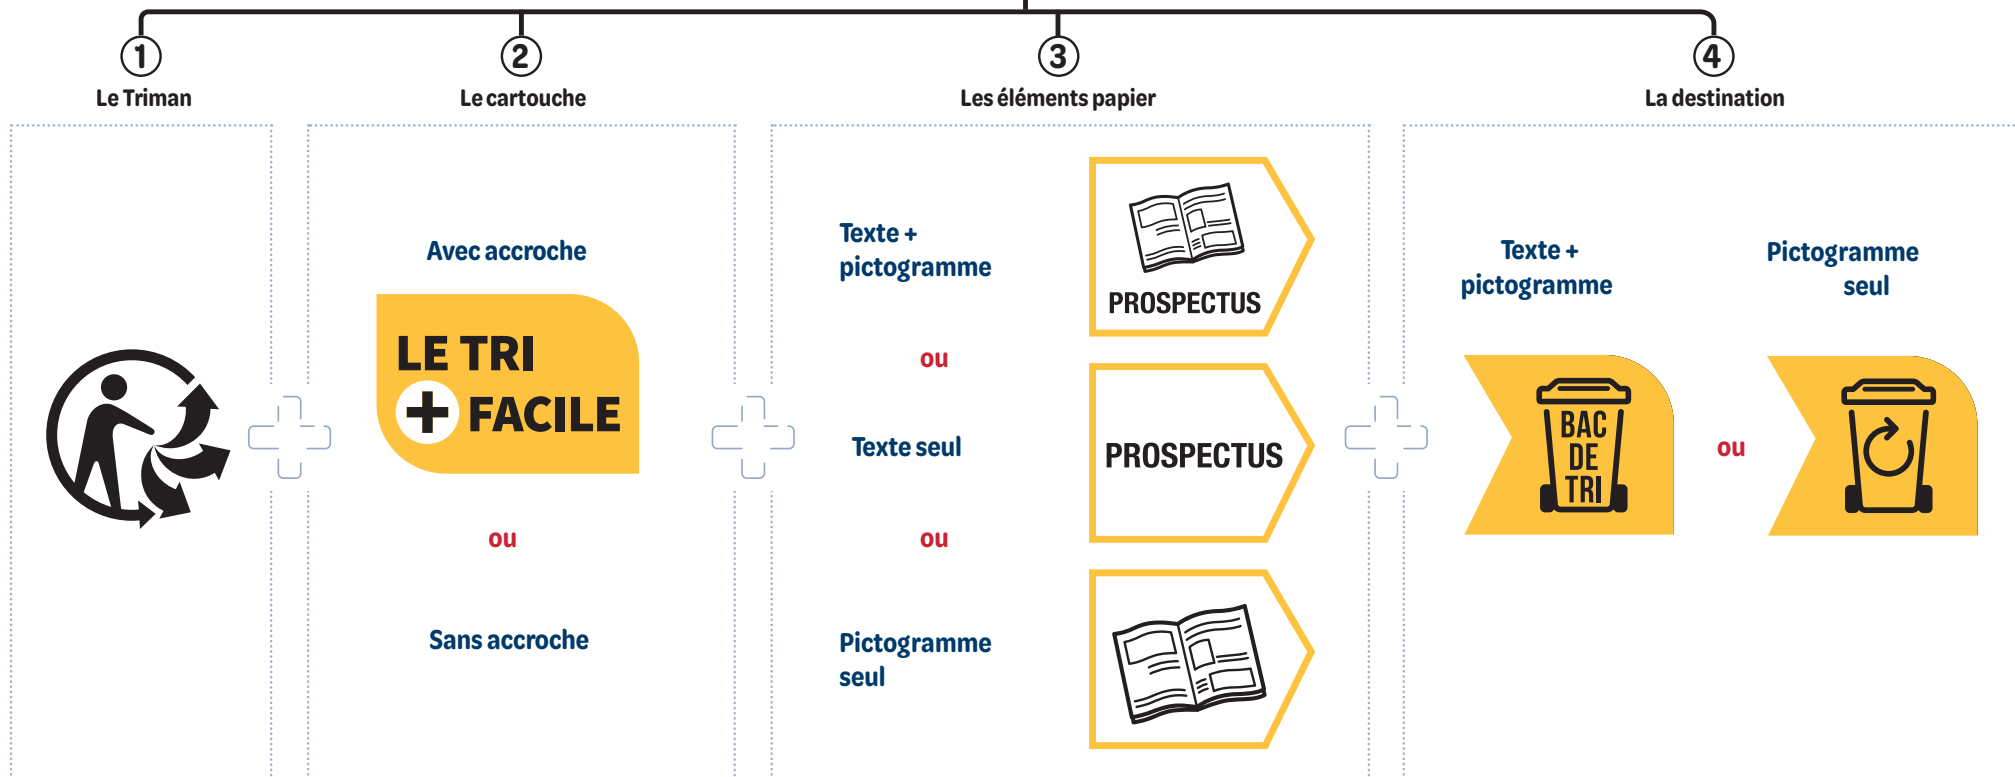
1
Le Triman

2
Le cartouche

3
Les éléments papier

4
La destination

Avec accroche

LE TRI
+ FACILE

ou

Sans accroche

Texte + pictogramme

PROSPECTUS

ou

Texte seul

PROSPECTUS

ou

Pictogramme seul

Texte + pictogramme

Pictogramme seul

BAC DE TRI

ou